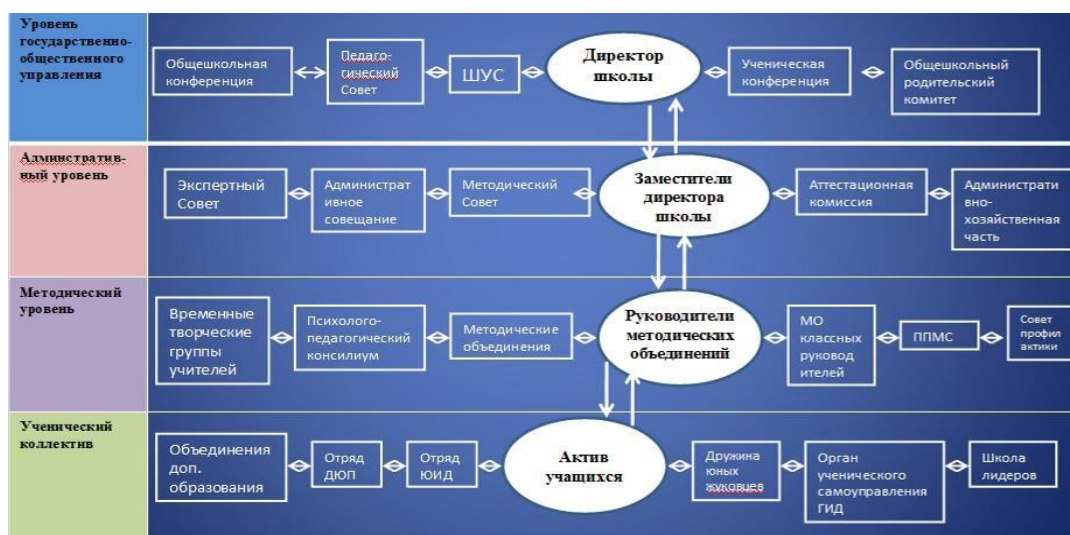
Уровень государственно-общественного управления

Общешкольная конференция

Педагогический Совет

ШУС

Директор школы

Ученическая конференция

Общешкольный родительский комитет

Административный уровень

Экспертный Совет

Административное совещание

Методический Совет

Заместители директора школы

Аттестационная комиссия

Административно-хозяйственная часть

Методический уровень

Временные творческие группы учителей

Психолого-педагогический консилиум

Методические объединения

Руководители методических объединений

МО классных руководителей

ППМС

Совет профилактики

Ученический коллектив

Объединения доп. образования

Отряд ДЮП

Отряд ЮИД

Актив учащихся

Дружина юных жуковцев

Орган ученического самоуправления ГИД

Школа лидеров